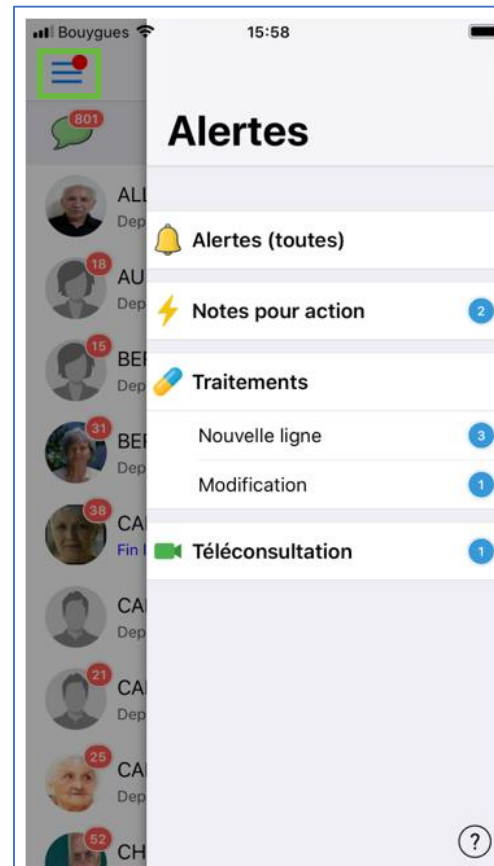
Bouygues 15:58

801

ALI
Dep

18
AU
Dep

15
BEI
Dep

31
BEI
Dep

38
CA
Fin

CA
Dep

21
CA
Dep

25
CA
Dep

52
CH

Alertes

Alertes (toutes)

Notes pour action 2

Traitements

Nouvelle ligne 3

Modification 1

Téléconsultation 1

?